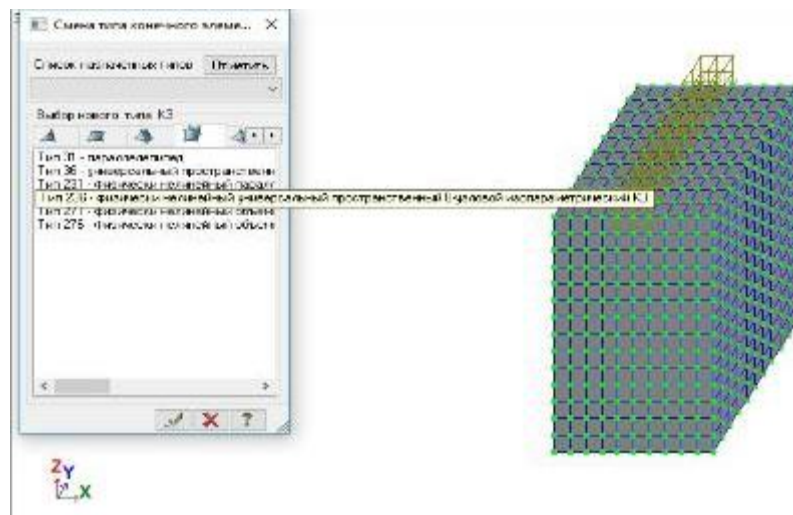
Смена типа конечного элеме... ×

Список назначенных типов Отметить

Выбор нового типа КЭ

Тип 31 - параллелепипед
Тип 36 - универсальный пространстве
Тип 231 - физически нелинейный параллелепипед
Тип 236 - физически нелинейный универсальный пространственный 8-узловой изопараметрический КЭ
Тип 271 - физически нелинейный объем
Тип 276 - физически нелинейный объем

Z Y
X